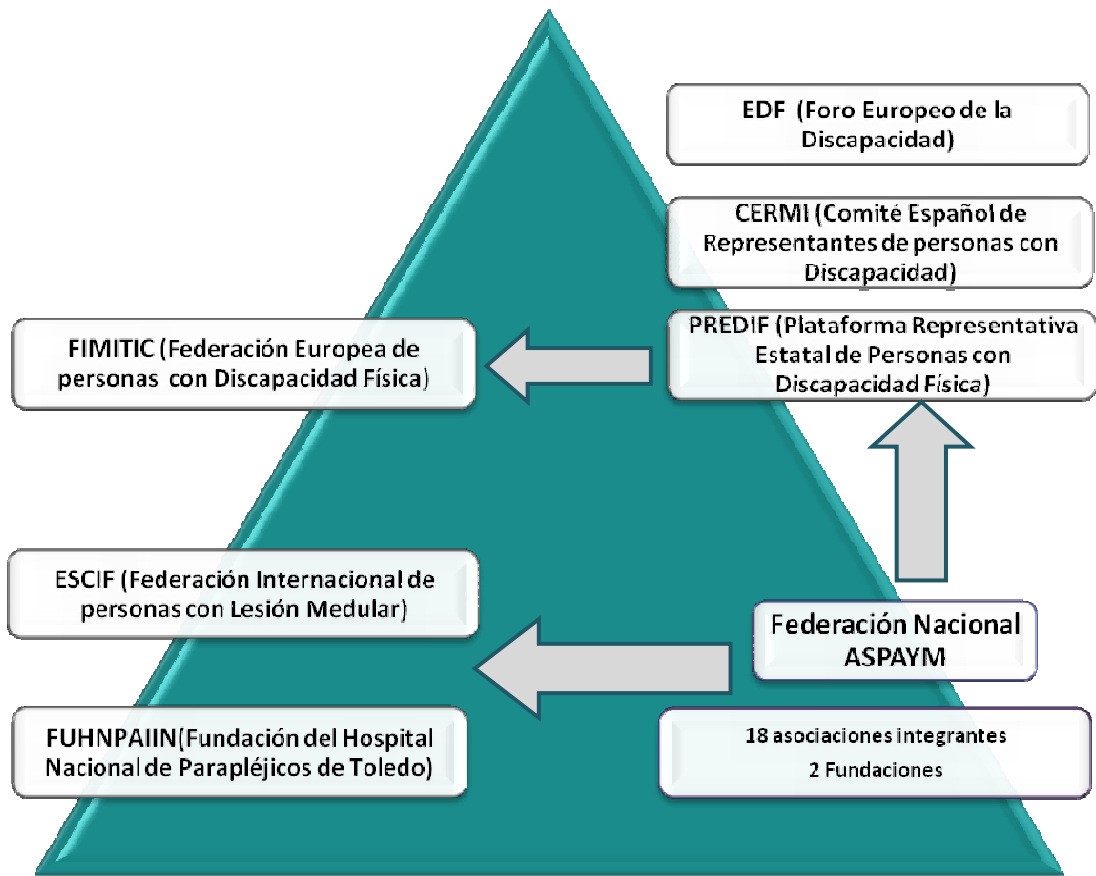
EDF (Foro Europeo de la Discapacidad)

CERMI (Comité Español de Representantes de personas con Discapacidad)

FIMITIC (Federación Europea de personas con Discapacidad Física)

PREDIF (Plataforma Representativa Estatal de Personas con Discapacidad Física)

ESCIF (Federación Internacional de personas con Lesión Medular)

Federación Nacional ASPAYM

FUHNPAIIN(Fundación del Hospital Nacional de Parapléjicos de Toledo)

18 asociaciones integrantes
2 Fundaciones